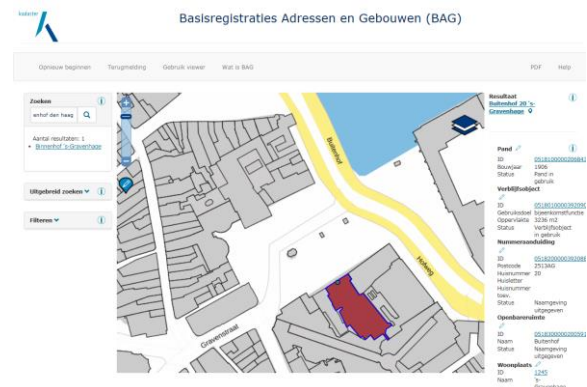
kadaster

Basisregistraties Adressen en Gebouwen (BAG)

Opnieuw beginnen Terugmelding Gebruik viewer Wat is BAG PDF Help

Zoeken
enhof den haag
Aantal resultaten: 1
• Binnenhof 's-Gravenhage

Uitgebreid zoeken
Filteren

Buitenhof
Hofweg
Gravenstraat

Resultaat
Buitenhof 20 's-Gravenhage

Pand
ID 0518100000268
Bouwjaar 1906
Status Pand in gebruik

Verblijfsobject
ID 0518010000392
Gebruiksdoel bijeenkomstfunctie
Oppervlakte 3236 m2
Status Verblijfsobject in gebruik

Nummeraanduiding
ID 0518200000392
Postcode 2513AG
Huisnummer 20
Huisletter
Huisnummer toev.
Status Naamgeving uitgegeven

Openbareruimte
ID 0518300000005
Naam Buitenhof
Status Naamgeving uitgegeven

Woonplaats
ID 1245
Naam 's-Gravenhage